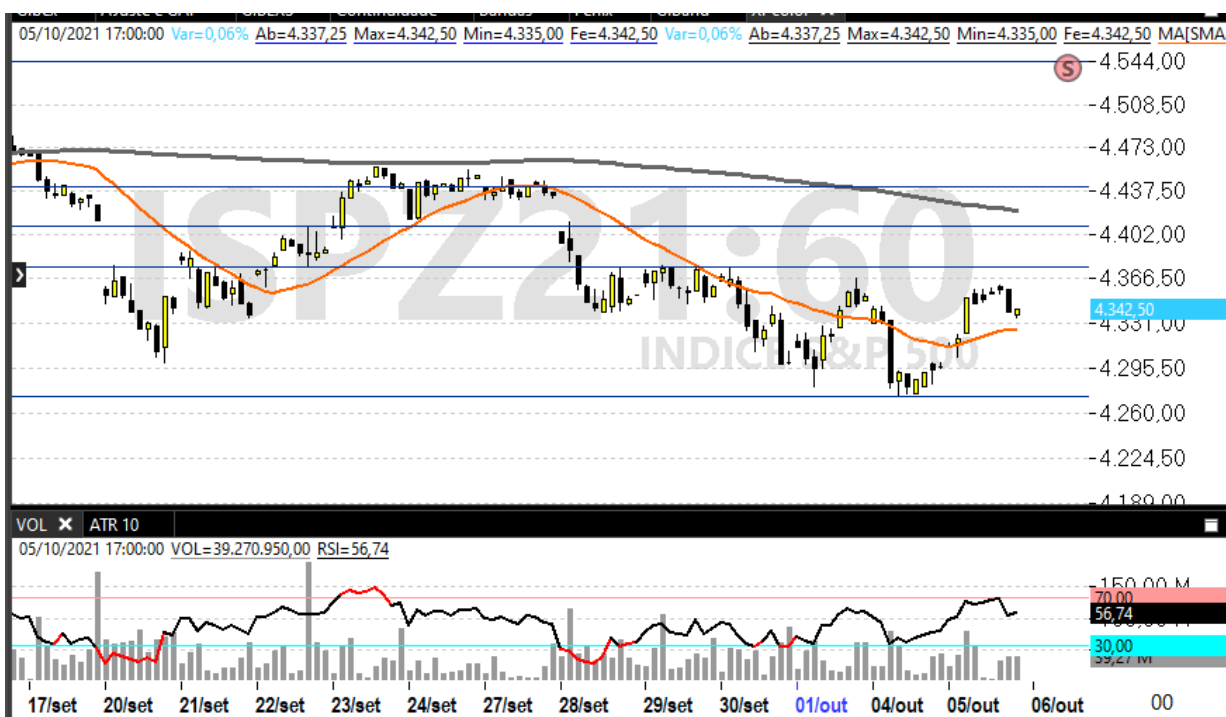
05/10/2021 17:00:00 Var=0,06% Ab=4.337,25 Max=4.342,50 Min=4.335,00 Fe=4.342,50 Var=0,06% Ab=4.337,25 Max=4.342,50 Min=4.335,00 Fe=4.342,50 MA[SMA

ISPZ21:60
INDICE S&P 500

4.544,00
4.508,50
4.473,00
4.437,50
4.402,00
4.366,50
4.342,50
4.331,00
4.295,50
4.260,00
4.224,50
4.189,00

VOL ATR 10

05/10/2021 17:00:00 VOL=39.270.950,00 RSI=56,74

150,00 M
70,00
56,74
30,00
39,27 M

17/set 20/set 21/set 22/set 23/set 24/set 27/set 28/set 29/set 30/set 01/out 04/out 05/out 06/out

00